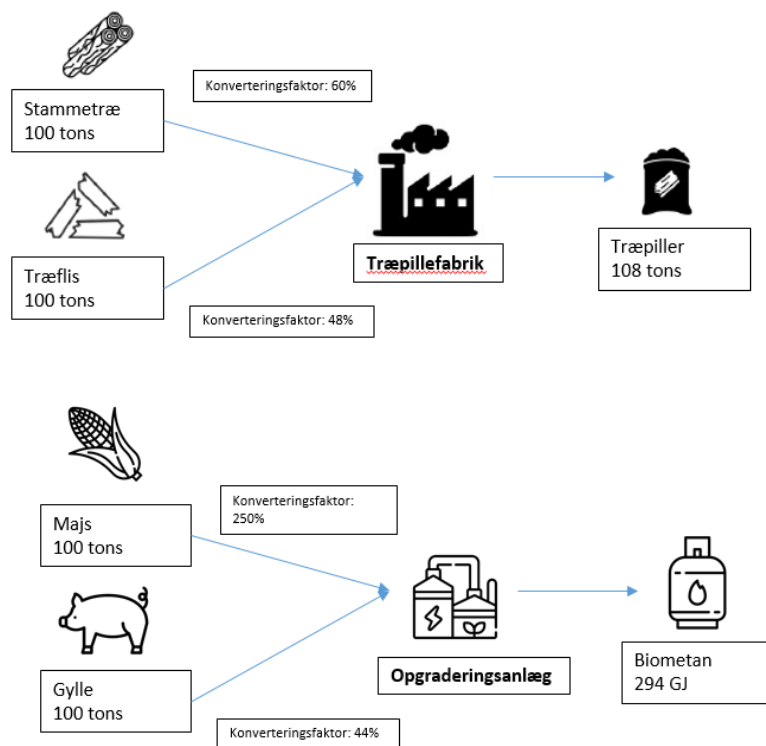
Konverteringsfaktor: 60%

Stammetræ
100 tons

Træflis
100 tons

Konverteringsfaktor: 48%

Træpillefabrik

Træpiller
108 tons

Konverteringsfaktor: 250%

Majs
100 tons

Gylle
100 tons

Konverteringsfaktor: 44%

Opgraderingsanlæg

Biometan
294 GJ